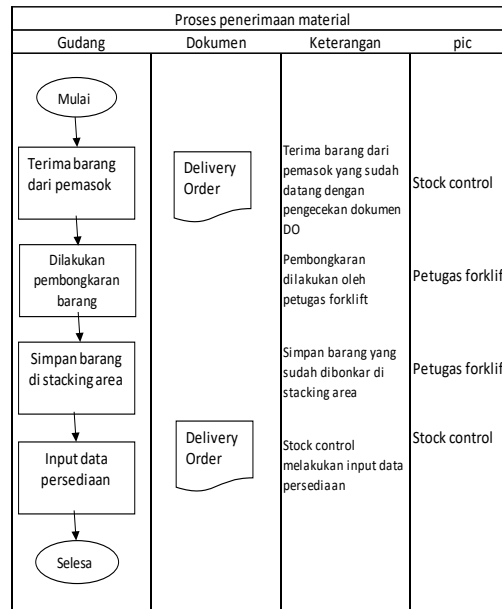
Proses penerimaan material

| Gudang | Dokumen | Keterangan | pic |
|---|---|---|---|
| Mulai | | | |
| Terima barang dari pemasok | Delivery Order | Terima barang dari pemasok yang sudah datang dengan pengecekan dokumen DO | Stock control |
| Dilakukan pembongkaran barang | | Pembongkaran dilakukan oleh petugas forklift | Petugas forklif |
| Simpan barang di stacking area | | Simpan barang yang sudah dibonkar di stacking area | Petugas forklif |
| Input data persediaan | Delivery Order | Stock control melakukan input data persediaan | Stock control |
| Selesa | | | |